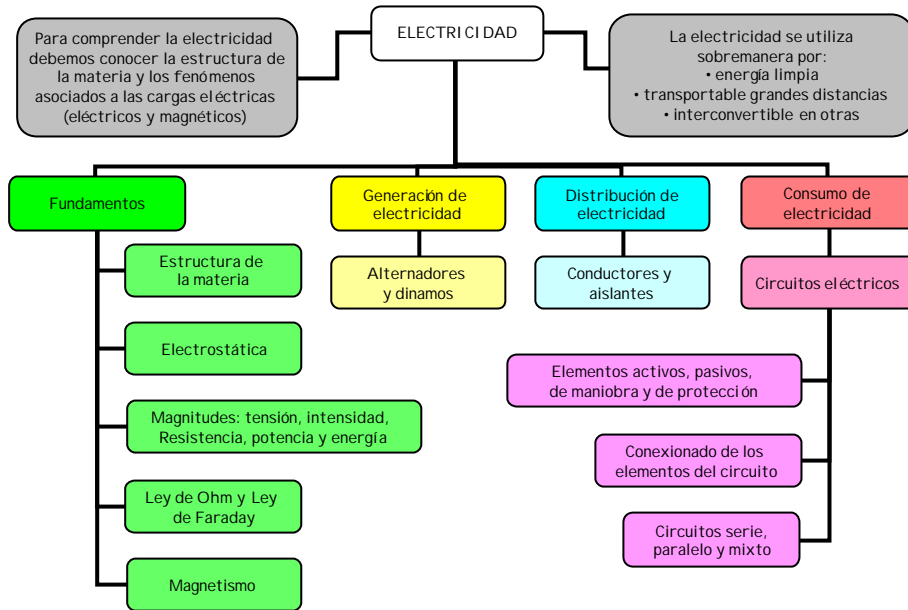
ELECTRICIDAD

Para comprender la electricidad debemos conocer la estructura de la materia y los fenómenos asociados a las cargas eléctricas (eléctricos y magnéticos)

La electricidad se utiliza sobremanera por:
• energía limpia
• transportable grandes distancias
• interconvertible en otras

Fundamentos

Estructura de la materia

Electrostática

Magnitudes: tensión, intensidad, Resistencia, potencia y energía

Ley de Ohm y Ley de Faraday

Magnetismo

Generación de electricidad

Alternadores y dinamos

Distribución de electricidad

Conductores y aislantes

Consumo de electricidad

Circuitos eléctricos

Elementos activos, pasivos, de maniobra y de protección

Conexionado de los elementos del circuito

Circuitos serie, paralelo y mixto